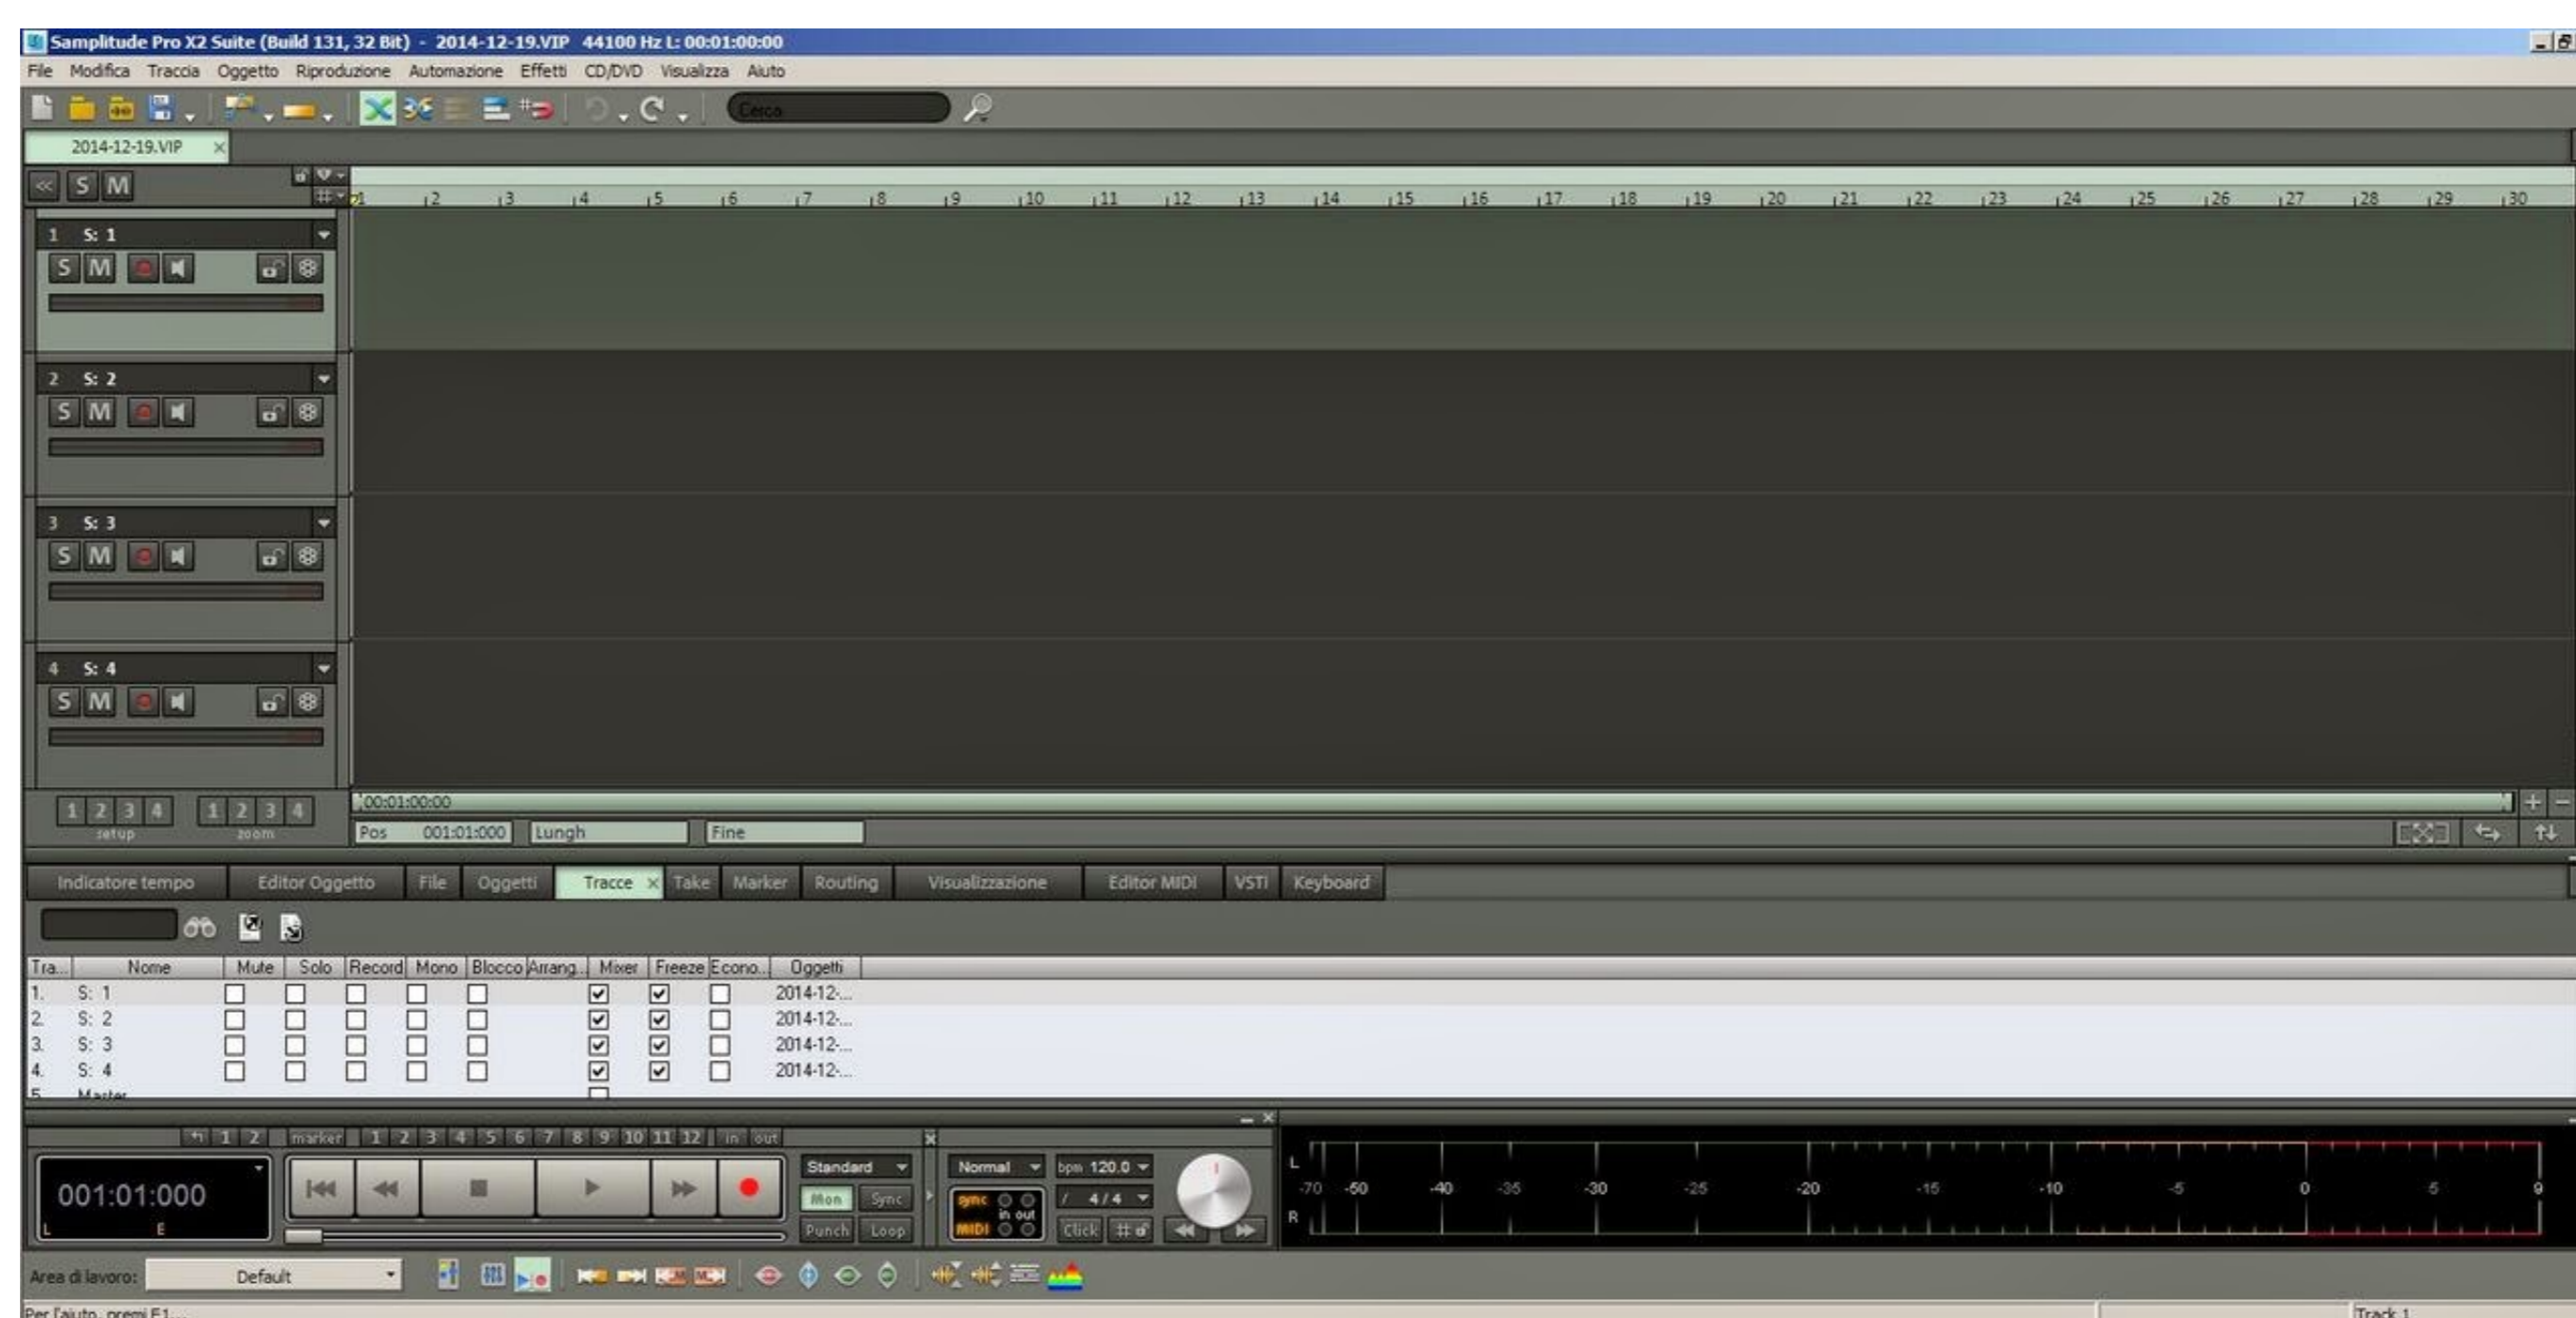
Samplitude Pro X2 Suite (Build 131, 32 Bit) - 2014-12-19.VIP 44100 Hz L: 00:01:00:00

File Modifica Traccia Oggetto Riproduzione Automazione Effetti CD/DVD Visualizza Aiuto

Cerca

2014-12-19.VIP

S M

1 2 3 4 5 6 7 8 9 10 11 12 13 14 15 16 17 18 19 20 21 22 23 24 25 26 27 28 29 30

1 S: 1
S M

2 S: 2
S M

3 S: 3
S M

4 S: 4
S M

1 2 3 4 setup 1 2 3 4 zoom

00:01:00:00

Pos 001:01:000 Lungh Fine

Indicatore tempo Editor Oggetto File Oggetti Tracce Take Marker Routing Visualizzazione Editor MIDI VSTi Keyboard

| Tra... | Nome | Mute | Solo | Record | Mono | Blocco | Arrang... | Mixer | Freeze | Econo... | Oggetti |
|---|---|---|---|---|---|---|---|---|---|---|---|
| 1. | S: 1 | ☐ | ☐ | ☐ | ☐ | ☐ | | ☑ | ☑ | ☐ | 2014-12-... |
| 2. | S: 2 | ☐ | ☐ | ☐ | ☐ | ☐ | | ☑ | ☑ | ☐ | 2014-12-... |
| 3. | S: 3 | ☐ | ☐ | ☐ | ☐ | ☐ | | ☑ | ☑ | ☐ | 2014-12-... |
| 4. | S: 4 | ☐ | ☐ | ☐ | ☐ | ☐ | | ☑ | ☑ | ☐ | 2014-12-... |
| 5. | Master | | | | | | | | | | |

1 2 marker 1 2 3 4 5 6 7 8 9 10 11 12 in out

001:01:000
L E

Standard Mon Sync Punch Loop

Normal bpm 120.0 4 / 4 sync in out MIDI Click

L -70 -50 -40 -35 -30 -25 -20 -15 -10 -5 0 5 9 R

Area di lavoro: Default

Per l'aiuto, premi F1... Track 1